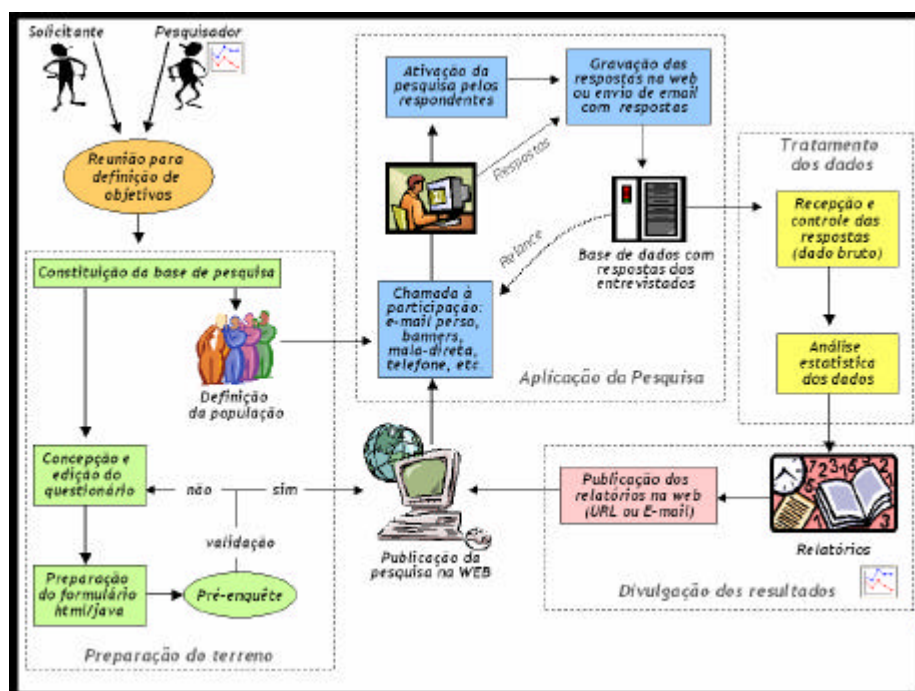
Solicitante

Pesquisador

Reunião para definição de objetivos

Constituição da base de pesquisa

Definição da população

Concepção e edição do questionário

não

sim

validação

Preparação do formulário html/java

Pré-enquête

Preparação do terreno

Ativação da pesquisa pelos respondentes

Gravação das respostas na web ou envio de email com respostas

Respostas

Relance

Base de dados com respostas dos entrevistados

Chamada à participação: e-mail perso, banners, mala-direta, telefone, etc.

Aplicação da Pesquisa

Publicação da pesquisa na WEB

Tratamento dos dados

Recepção e controle das respostas (dado bruto)

Análise estatística dos dados

Publicação dos relatórios na web (URL ou E-mail)

Relatórios

Divulgação dos resultados